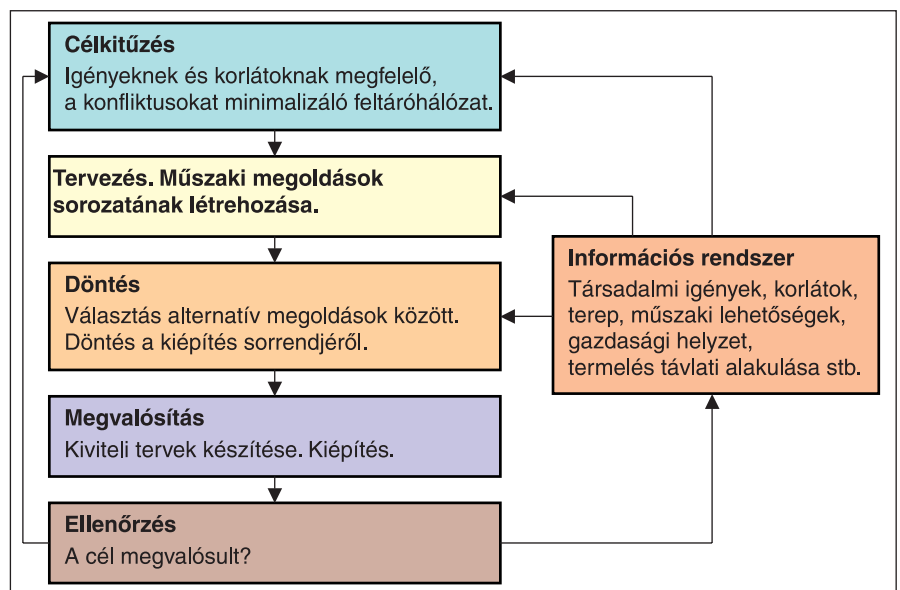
Célkitűzés
Igényeknek és korlátoknak megfelelő, a konfliktusokat minimalizáló feltáróhálózat.

Tervezés. Műszaki megoldások sorozatának létrehozása.

Döntés
Választás alternatív megoldások között. Döntés a kiépítés sorrendjéről.

Megvalósítás
Kiviteli tervek készítése. Kiépítés.

Ellenőrzés
A cél megvalósult?

Információs rendszer
Társadalmi igények, korlátok, terep, műszaki lehetőségek, gazdasági helyzet, termelés távlati alakulása stb.